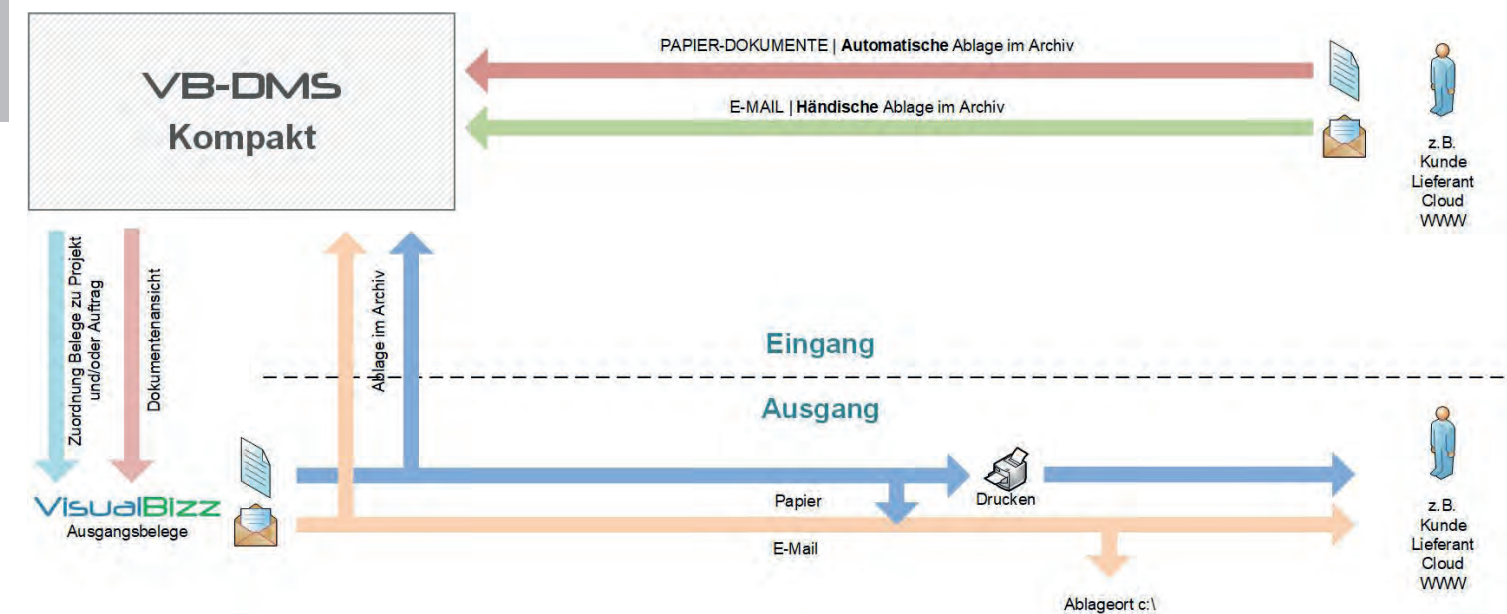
VB-DMS
Kompakt

PAPIER-DOKUMENTE | **Automatische** Ablage im Archiv

E-MAIL | **Händische** Ablage im Archiv

z. B.
Kunde
Lieferant
Cloud
WWW

Zuordnung Belege zu Projekt und/oder Auftrag

Dokumentenansicht

Ablage im Archiv

Eingang

Ausgang

VisualBizz
Ausgangsbelege

Papier

Drucken

E-Mail

Ablageort c:\

z. B.
Kunde
Lieferant
Cloud
WWW